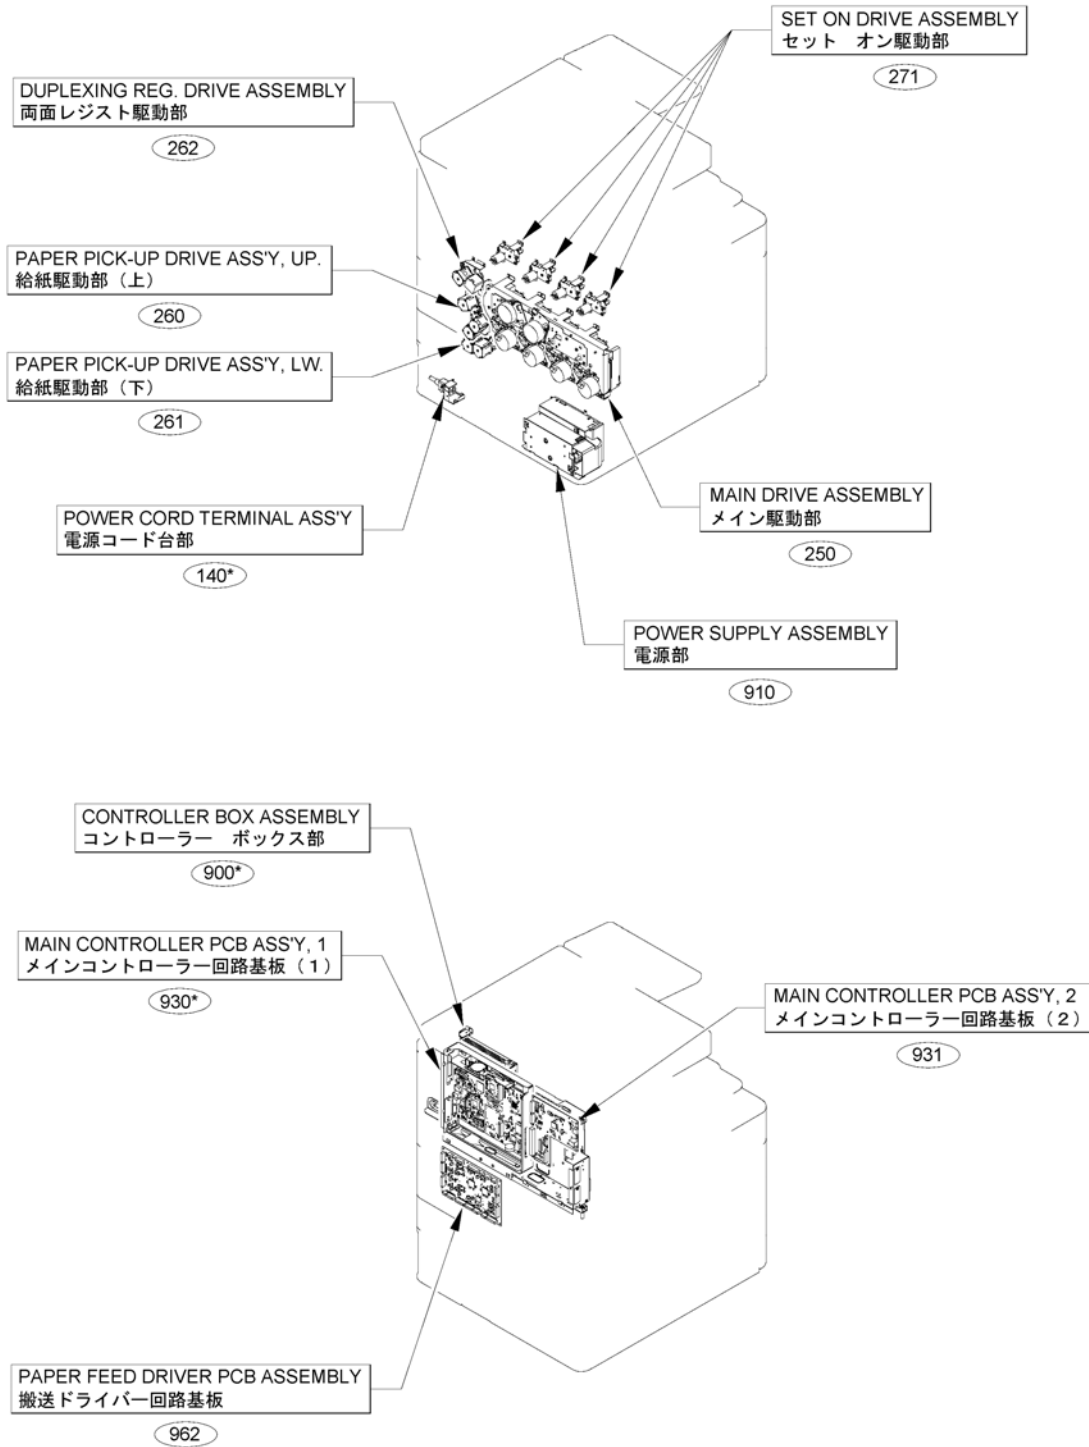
SET ON DRIVE ASSEMBLY
セット　オン駆動部

271

DUPLEXING REG. DRIVE ASSEMBLY
両面レジスト駆動部

262

PAPER PICK-UP DRIVE ASS'Y, UP.
給紙駆動部（上）

260

PAPER PICK-UP DRIVE ASS'Y, LW.
給紙駆動部（下）

261

MAIN DRIVE ASSEMBLY
メイン駆動部

250

POWER CORD TERMINAL ASS'Y
電源コード台部

140*

POWER SUPPLY ASSEMBLY
電源部

910

CONTROLLER BOX ASSEMBLY
コントローラー　ボックス部

900*

MAIN CONTROLLER PCB ASS'Y, 1
メインコントローラー回路基板（1）

930*

MAIN CONTROLLER PCB ASS'Y, 2
メインコントローラー回路基板（2）

931

PAPER FEED DRIVER PCB ASSEMBLY
搬送ドライバー回路基板

962